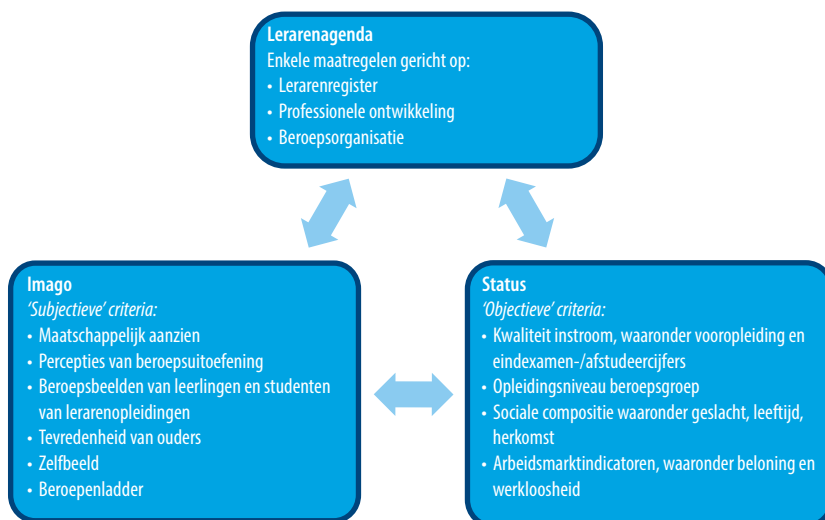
**Lerarenagenda**
Enkele maatregelen gericht op:
• Lerarenregister
• Professionele ontwikkeling
• Beroepsorganisatie

**Imago**
*'Subjectieve' criteria:*
• Maatschappelijk aanzien
• Percepties van beroepsuitoefening
• Beroepsbeelden van leerlingen en studenten van lerarenopleidingen
• Tevredenheid van ouders
• Zelfbeeld
• Beroepenladder

**Status**
*'Objectieve' criteria:*
• Kwaliteit instroom, waaronder vooropleiding en eindexamen-/afstudeercijfers
• Opleidingsniveau beroepsgroep
• Sociale compositie waaronder geslacht, leeftijd, herkomst
• Arbeidsmarktindicatoren, waaronder beloning en werkloosheid